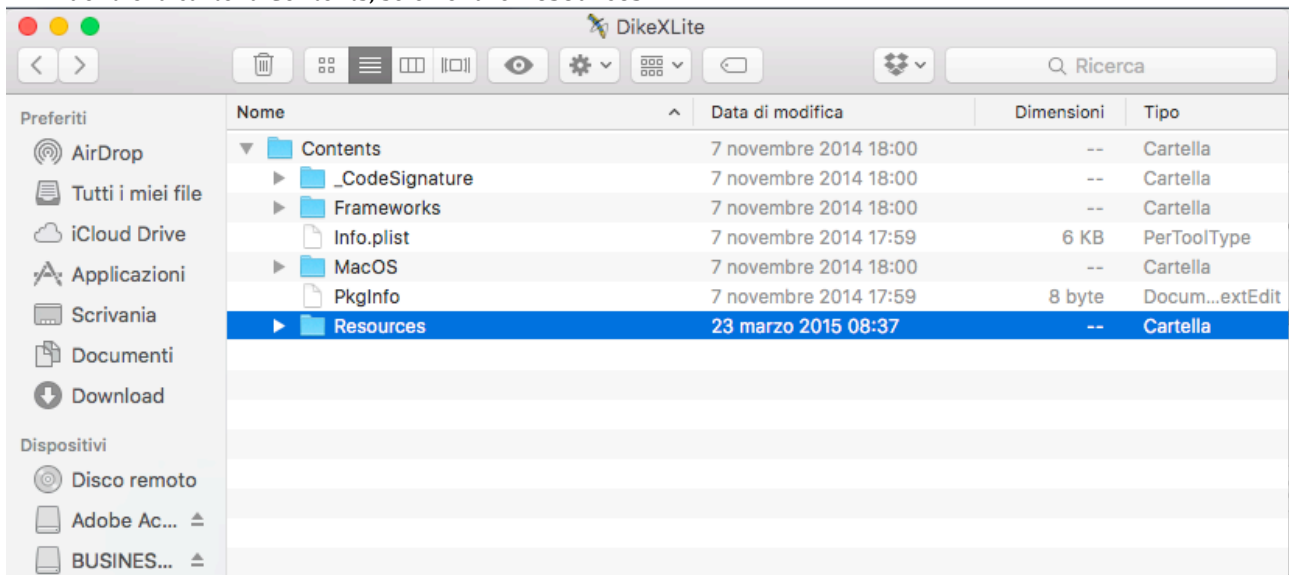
DikeXLite

Ricerca

Preferiti
AirDrop
Tutti i miei file
iCloud Drive
Applicazioni
Scrivania
Documenti
Download

Dispositivi
Disco remoto
Adobe Ac...
BUSINES...

| Nome | Data di modifica | Dimensioni | Tipo |
|---|---|---|---|
| Contents | 7 novembre 2014 18:00 | -- | Cartella |
| _CodeSignature | 7 novembre 2014 18:00 | -- | Cartella |
| Frameworks | 7 novembre 2014 18:00 | -- | Cartella |
| Info.plist | 7 novembre 2014 17:59 | 6 KB | PerToolType |
| MacOS | 7 novembre 2014 18:00 | -- | Cartella |
| PkgInfo | 7 novembre 2014 17:59 | 8 byte | Docum...extEdit |
| Resources | 23 marzo 2015 08:37 | -- | Cartella |